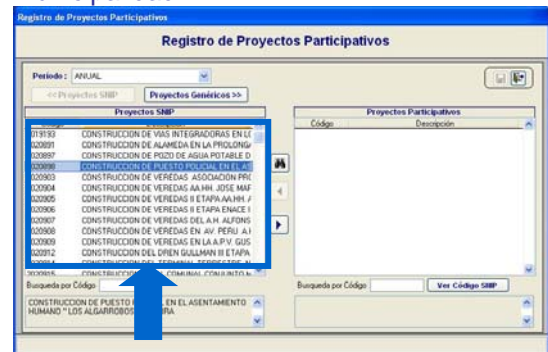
Registro de Proyectos Participativos

Registro de Proyectos Participativos

Periodo : ANUAL

<< Proyectos SNIP

Proyectos Genéricos >>

Proyectos SNIP

| | |
|---|---|
| 019193 | CONSTRUCCION DE VIAS INTEGRADORAS EN LO |
| 020891 | CONSTRUCCION DE ALAMEDA EN LA PROLONGA |
| 020897 | CONSTRUCCION DE POZO DE AGUA POTABLE D |
| 020898 | CONSTRUCCION DE PUESTO POLICIAL EN EL AS |
| 020903 | CONSTRUCCION DE VEREDAS ASOCIACION PRO |
| 020904 | CONSTRUCCION DE VEREDAS AA.HH. JOSE MAF |
| 020905 | CONSTRUCCION DE VEREDAS II ETAPA AA.HH. / |
| 020906 | CONSTRUCCION DE VEREDAS II ETAPA ENACE I |
| 020907 | CONSTRUCCION DE VEREDAS DEL A.H. ALFONS |
| 020908 | CONSTRUCCION DE VEREDAS EN AV. PERU A.I |
| 020909 | CONSTRUCCION DE VEREDAS EN LA A.P.V. GUS |
| 020912 | CONSTRUCCION DEL DREN GULLMAN III ETAPA |
| 020914 | CONSTRUCCION DEL TERMINAL TERRESTRE N |
| 020915 | CONSTRUCCION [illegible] COMUNAL CONJUNTO N |

Busqueda por Código

CONSTRUCCION DE PUESTO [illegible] EN EL ASENTAMIENTO HUMANO " LOS ALGARROBOS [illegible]RA

Proyectos Participativos

Código | Descripción

Busqueda por Código

Ver Código SNIP